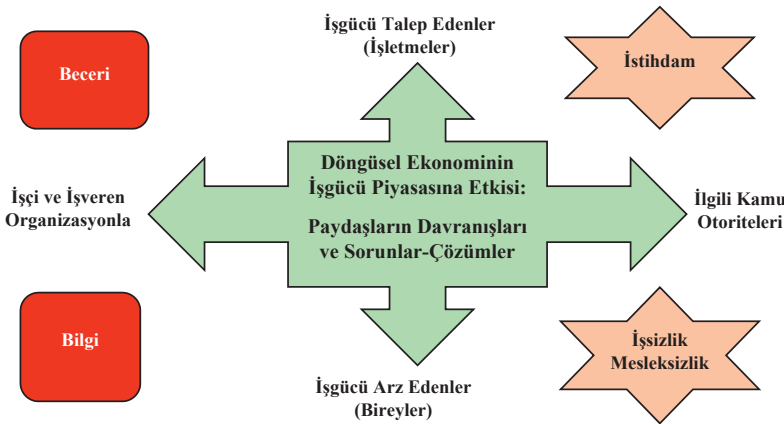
İşgücü Talep Edenler
(İşletmeler)

Beceri

İstihdam

Döngüsel Ekonominin İşgücü Piyasasına Etkisi:

Paydaşların Davranışları ve Sorunlar-Çözümler

İşçi ve İşveren Organizasyonla

İlgili Kamu Otoriteleri

Bilgi

İşsizlik Mesleksizlik

İşgücü Arz Edenler
(Bireyler)